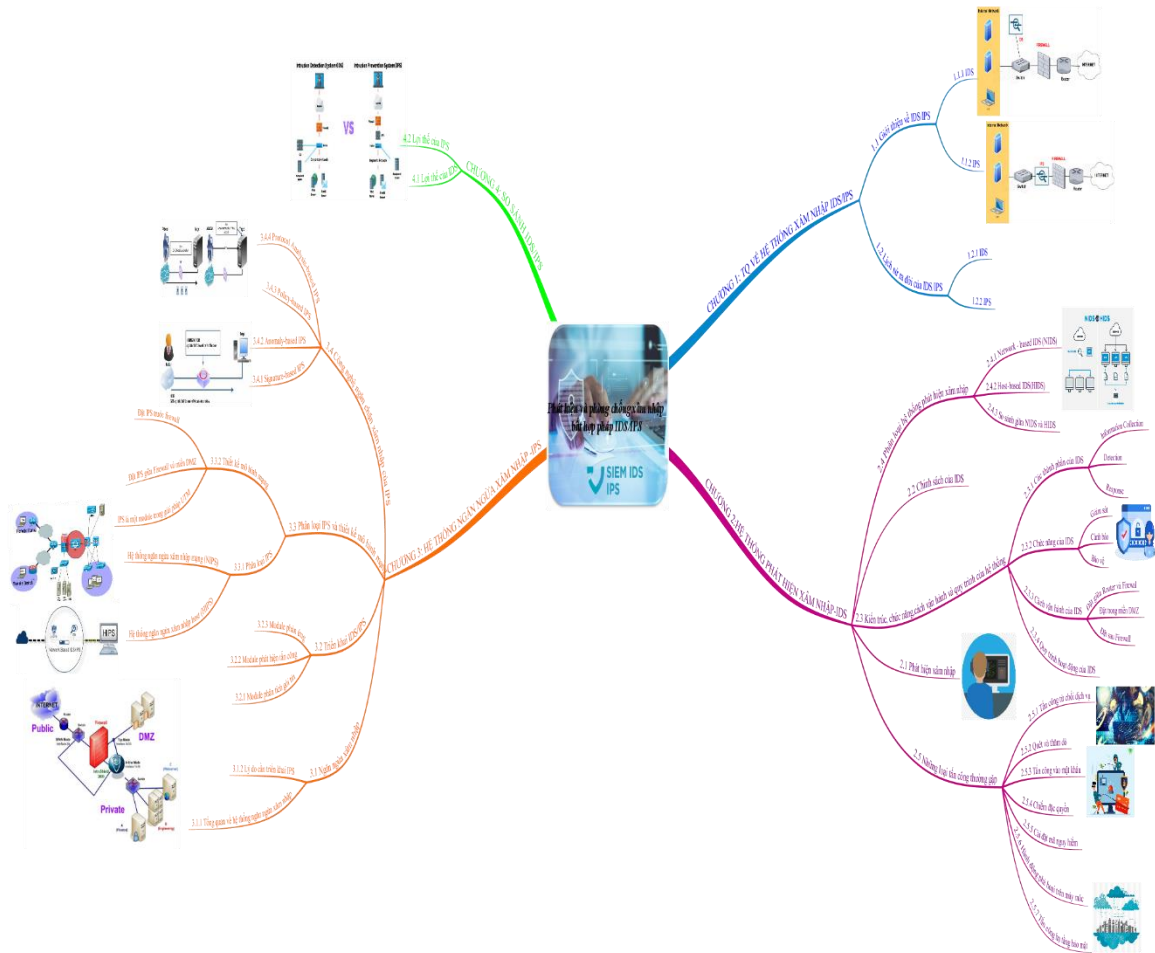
Phát hiện và phòng chống xâm nhập bất hợp pháp IDS/IPS

SIEM IDS IPS

CHƯƠNG 1: TỔ VỀ HỆ THỐNG XÂM NHẬP IDS/IPS

1.1 Giới thiệu về IDS/IPS

1.1.1 IDS

1.1.2 IPS

1.2 Lịch sử ra đời của IDS/IPS

1.2.1 IDS

1.2.2 IPS

INTERNET

CHƯƠNG 2: HỆ THỐNG PHÁT HIỆN XÂM NHẬP-IDS

2.4 Phân loại hệ thống phát hiện xâm nhập

2.4.1 Network - based IDS (NIDS)

2.4.2 Host- based IDS(HIDS)

2.4.3 So sánh giữa NIDS và HIDS

NIDS HIDS

2.2 Chính sách của IDS

2.3 Kiến trúc, chức năng,cách vận hành và quy trình của hệ thống

2.3.1 Các thành phần của IDS

Information Collection

Detection

Response

2.3.2 Chức năng của IDS

Giám sát

Cảnh báo

Bảo vệ

2.3.3 Cách vận hành của IDS

Đặt giữa Router và Firewall

Đặt trong miền DMZ

Đặt sau Firewall

2.3.4 Quy trình hoạt động của IDS

2.1 Phát hiện xâm nhập

2.5 Những loại tấn công thường gặp

2.5.1 Tấn công từ chối dịch vụ

2.5.2 Quét và thăm dò

2.5.3 Tấn công vào mật khẩu

2.5.4 Chiếm đặc quyền

2.5.5 Cài đặt mã nguy hiểm

2.5.6 Hành động phá hoại trên máy móc

2.5.7 Tấn công hạ tầng bảo mật

CHƯƠNG 4: SO SÁNH IDS/IPS

4.2 Lợi thế của IPS

4.1 Lợi thế của IDS

Intrusion Detection System (IDS)

VS

Intrusion Prevention System (IPS)

CHƯƠNG 3: HỆ THỐNG NGĂN NGỪA XÂM NHẬP-IPS

3.4 Các kỹ thuật ngăn chặn xâm nhập của IPS

3.4.4 Protocol Analysis-based IPS

3.4.3 Policy-based IPS

3.4.2 Anomaly-based IPS

3.4.1 Signature-based IPS

3.3 Phân loại IPS và thiết kế mô hình mạng

3.3.2 Thiết kế mô hình mạng

Đặt IPS trước firewall

Đặt IPS giữa Firewall và miền DMZ

IPS là một module trong giải pháp UTM

3.3.1 Phân loại IPS

Hệ thống ngăn chặn xâm nhập mạng (NIPS)

Hệ thống ngăn chặn xâm nhập host (HIPS)

HIPS

3.2 Thành phần IDS/IPS

3.2.3 Module phản ứng

3.2.2 Module phát hiện tấn công

3.2.1 Module phân tích gói tin

3.1 Ngăn ngừa xâm nhập

3.1.2 Lý do cần triển khai IPS

3.1.1 Tổng quan về hệ thống ngăn ngừa xâm nhập

INTERNET

Public

Firewall

DMZ

Private